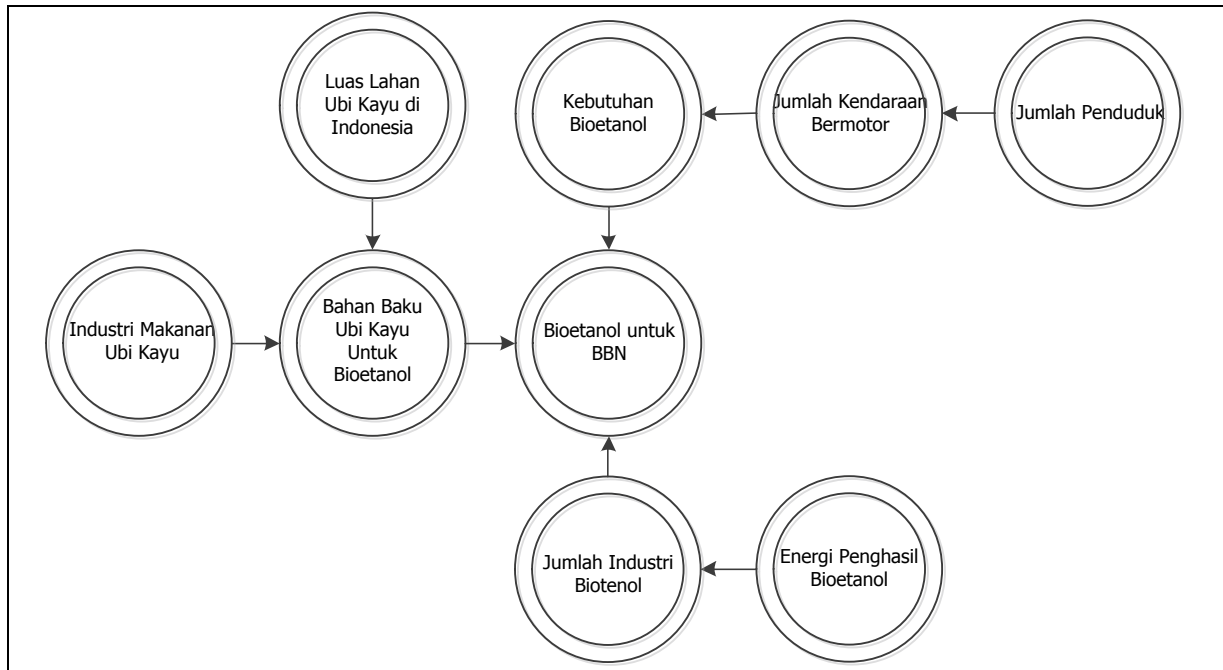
Luas Lahan Ubi Kayu di Indonesia

Kebutuhan Bioetanol

Jumlah Kendaraan Bermotor

Jumlah Penduduk

Industri Makanan Ubi Kayu

Bahan Baku Ubi Kayu Untuk Bioetanol

Bioetanol untuk BBN

Jumlah Industri Biotenol

Energi Penghasil Bioetanol